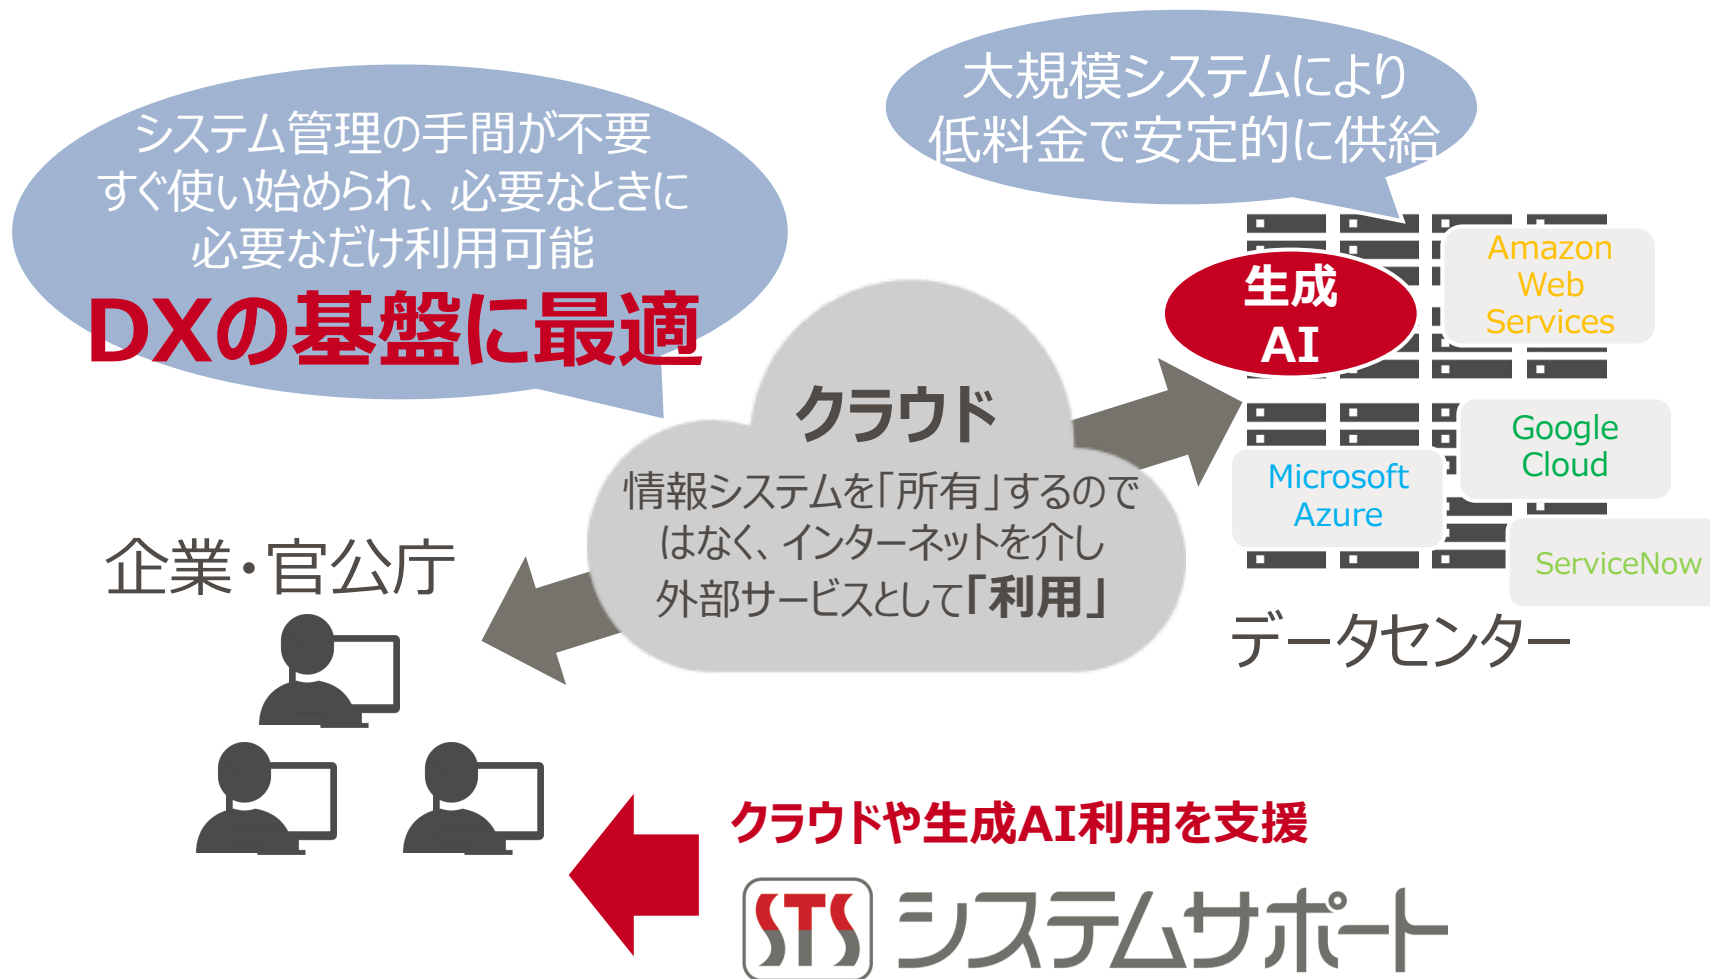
システム管理の手間が不要
すぐ使い始められ、必要なときに
必要なだけ利用可能
DXの基盤に最適

大規模システムにより
低料金で安定的に供給

生成
AI

Amazon
Web
Services

Google
Cloud

Microsoft
Azure

ServiceNow

データセンター

クラウド
情報システムを「所有」するのではなく、インターネットを介し外部サービスとして「利用」

企業・官公庁

クラウドや生成AI利用を支援

STS システムサポート